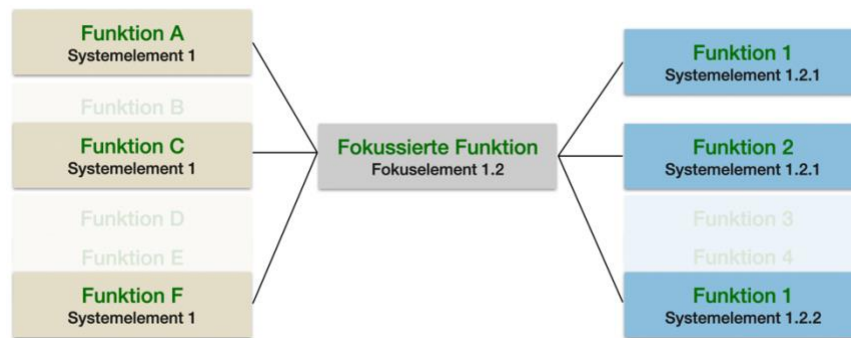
Funktion A
Systemelement 1

Funktion B

Funktion C
Systemelement 1

Funktion D

Funktion E

Funktion F
Systemelement 1

Fokussierte Funktion
Fokuselement 1.2

Funktion 1
Systemelement 1.2.1

Funktion 2
Systemelement 1.2.1

Funktion 3

Funktion 4

Funktion 1
Systemelement 1.2.2